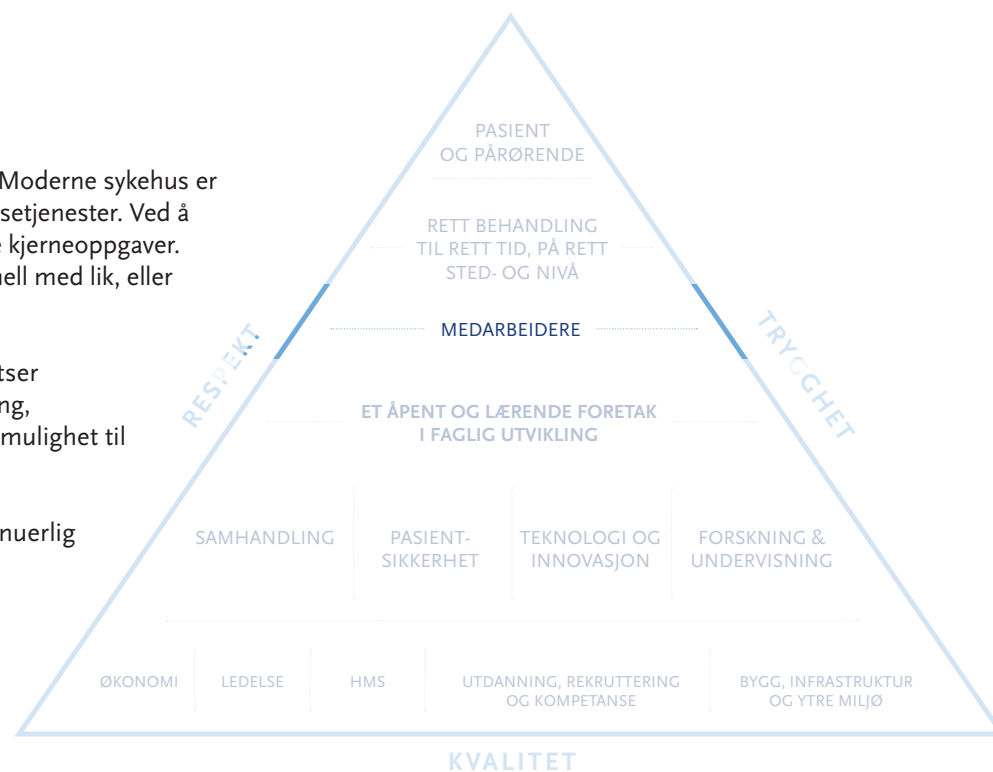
Moderne sykehus er
setjenester. Ved å
e kjerneoppgaver.
nell med lik, eller

tser
ng,
mulighet til

nuerlig

PASIENT
OG PÅRØRENDE

RETT BEHANDLING
TIL RETT TID, PÅ RETT
STED- OG NIVÅ

MEDARBEIDERE

RESPEKT

TRYGGHET

ET ÅPENT OG LÆRENDE FORETAK
I FAGLIG UTVIKLING

SAMHANDLING

PASIENT-
SIKKERHET

TEKNOLOGI OG
INNOVASJON

FORSKNING &
UNDERVISNING

ØKONOMI

LEDELSE

HMS

UTDANNING, REKRUTTERING
OG KOMPETANSE

BYGG, INFRASTRUKTUR
OG YTRE MILJØ

KVALITET